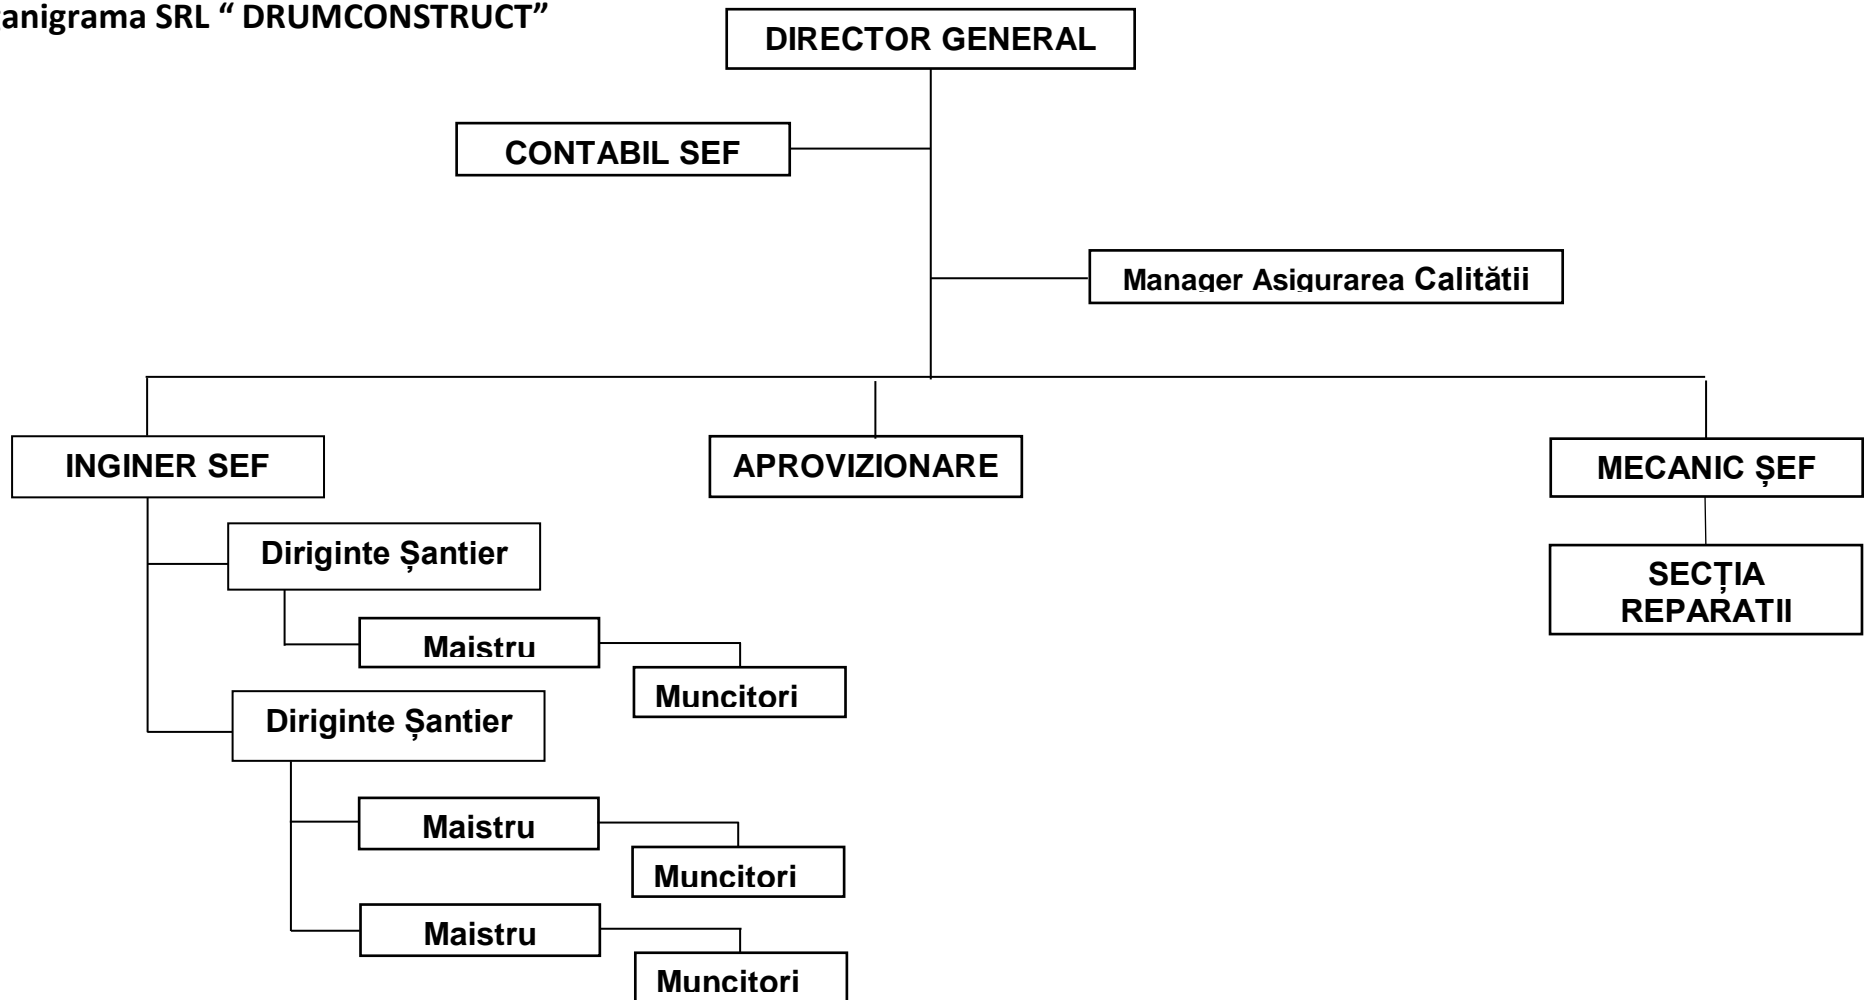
anigrama SRL " DRUMCONSTRUCT"

DIRECTOR GENERAL

CONTABIL SEF

Manager Asigurarea Calitătii

INGINER SEF

APROVIZIONARE

MECANIC ȘEF

Diriginte Șantier

Maistru

Muncitori

Diriginte Șantier

Maistru

Muncitori

Maistru

Muncitori

SECȚIA REPARATII